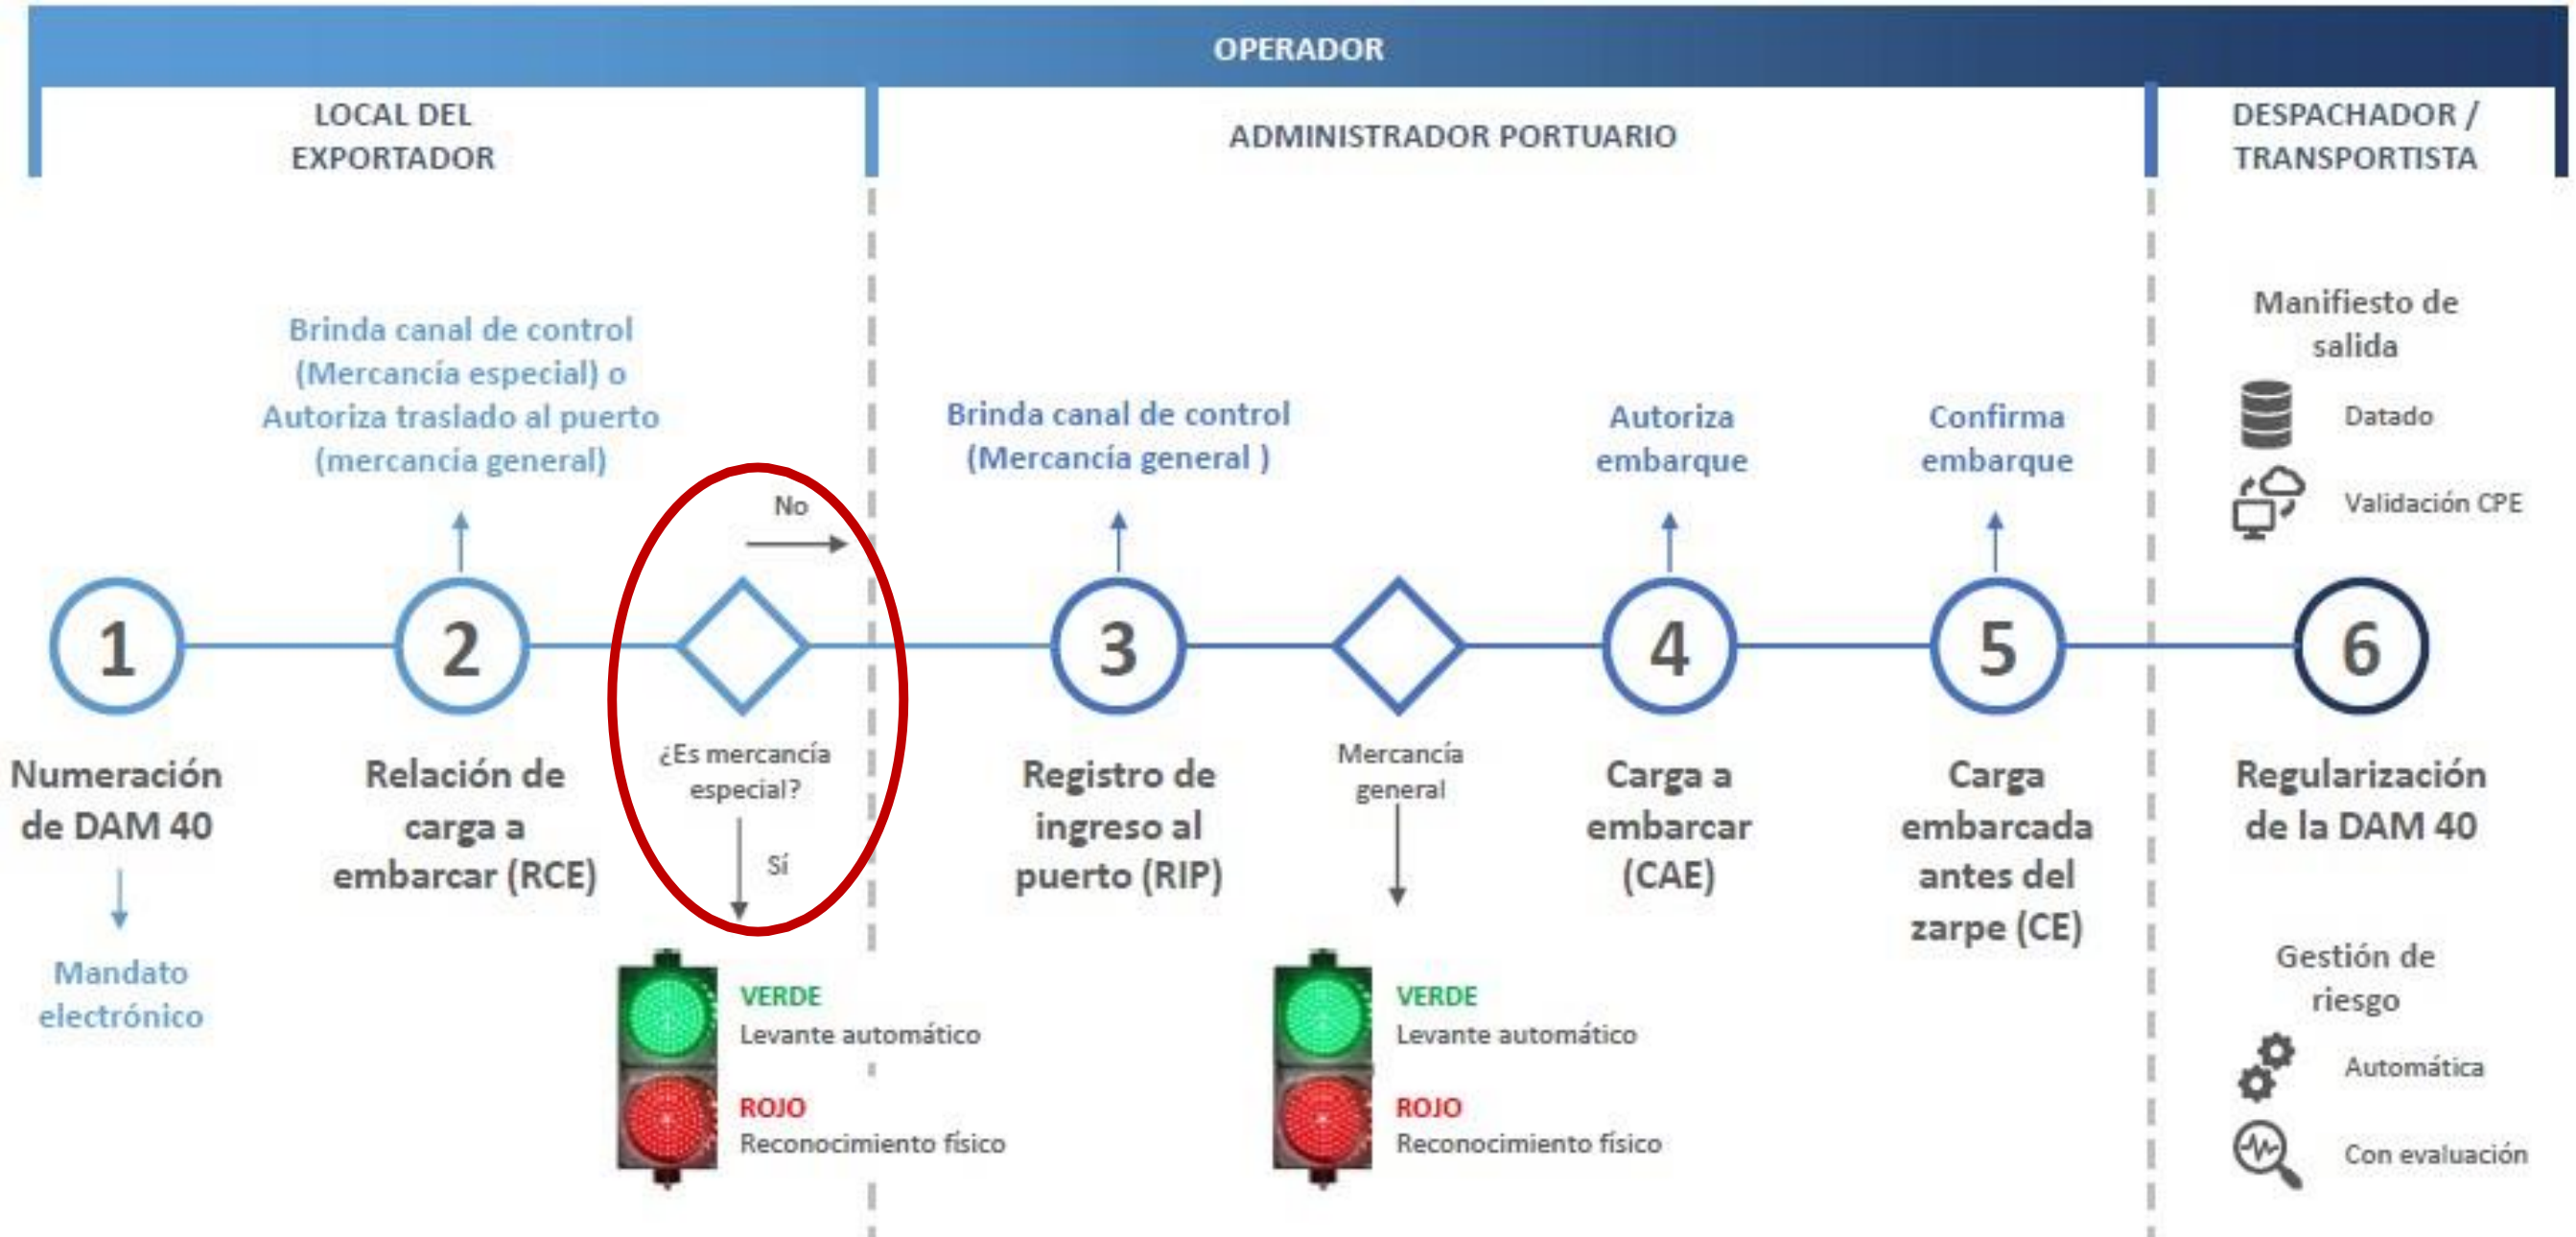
OPERADOR

LOCAL DEL EXPORTADOR

ADMINISTRADOR PORTUARIO

DESPACHADOR / TRANSPORTISTA

Brinda canal de control (Mercancía especial) o Autoriza traslado al puerto (mercancía general)

No

Brinda canal de control (Mercancía general )

Autoriza embarque

Confirma embarque

Manifiesto de salida

Datado

Validación CPE

1

2

3

4

5

6

Numeración de DAM 40

Mandato electrónico

Relación de carga a embarcar (RCE)

¿Es mercancía especial?

Sí

VERDE
Levante automático

ROJO
Reconocimiento físico

Registro de ingreso al puerto (RIP)

Mercancía general

VERDE
Levante automático

ROJO
Reconocimiento físico

Carga a embarcar (CAE)

Carga embarcada antes del zarpe (CE)

Regularización de la DAM 40

Gestión de riesgo

Automática

Con evaluación